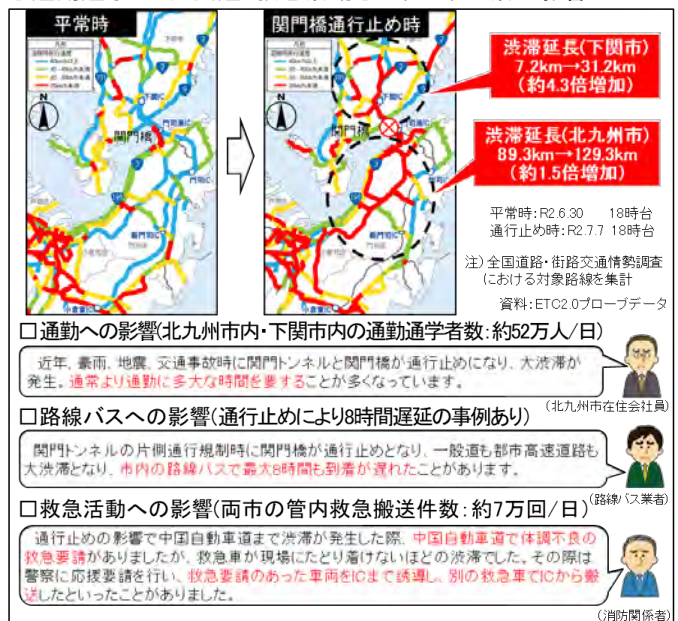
平常時

関門橋

関門橋通行止め時

関門橋

渋滞延長(下関市)
7.2km→31.2km
(約4.3倍増加)

渋滞延長(北九州市)
89.3km→129.3km
(約1.5倍増加)

平常時:R2.6.30　18時台
通行止め時:R2.7.7　18時台

注)全国道路・街路交通情勢調査における対象路線を集計

資料:ETC2.0プローブデータ

□通勤への影響(北九州市内・下関市内の通勤通学者数:約52万人/日)

近年、豪雨、地震、交通事故時に関門トンネルと関門橋が通行止めになり、大渋滞が発生。通常より通勤に多大な時間を要することが多くなっています。

(北九州市在住会社員)

□路線バスへの影響(通行止めにより8時間遅延の事例あり)

関門トンネルの片側通行規制時に関門橋が通行止めとなり、一般道も都市高速道路も大渋滞となり、市内の路線バスで最大8時間も到着が遅れたことがあります。

(路線バス業者)

□救急活動への影響(両市の管内救急搬送件数:約7万回/日)

通行止めの影響で中国自動車道まで渋滞が発生した際、中国自動車道で体調不良の救急要請がありましたが、救急車が現場にたどり着けないほどの渋滞でした。その際は警察に応援要請を行い、救急要請のあった車両をICまで誘導し、別の救急車でICから搬送したといったことがありました。

(消防関係者)